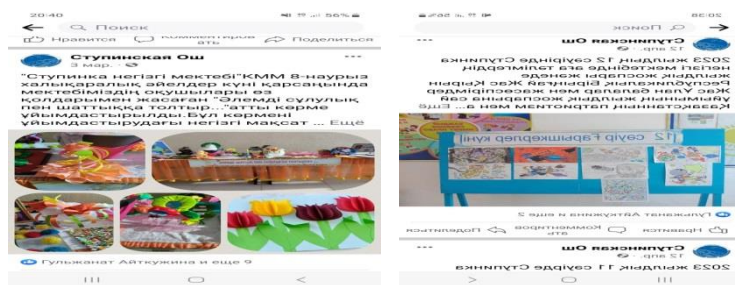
20:40
Поиск
Нравится
Комментировать
Поделиться
Ступинская Ош
3 мар.
"Ступинка негізгі мектебі"КММ 8-наурыз халықаралық әйелдер күні қарсаңында мектебімздің оқушылары өз қолдарымен жасаған "Әлемді сұлулық пен шаттыққа толтыр..."атты көрме ұйымдастырылды.Бұл көрмені ұйымдастырудағы негізгі мақсат ... Ещё
Гульжанат Айткужина и еще 9

20:38
Поиск
Ступинская Ош
12 апр.
2023 жылдың 12 сәуірінде Ступинка негізгі мектебінде ақт залында тәлімгер жоспары жыңдық жоспарлары жоспары шеңберінде ... Ұйымының 6 ... Еще
12 сәуір ғарышкерлер күні
Гульжанат Айткужина и еще 2
Нравится
Комментировать
Поделиться
Ступинская Ош
12 апр.
2023 жылдың 11 сәуірінде Ступинка